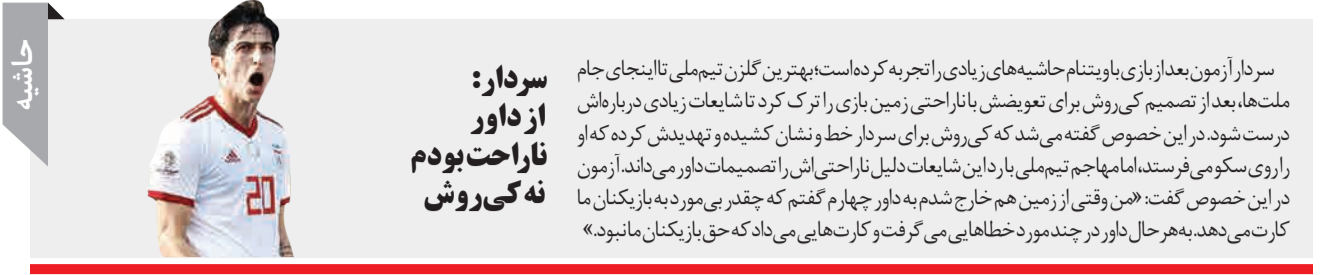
حاشیه

سردار:
از داور
ناراحت بودم
نه کی‌روش

سردار آزمون بعد از بازی با ویتنام حاشیه‌های زیادی را تجربه کرده است؛ بهترین گلزن تیم ملی تا اینجای جام ملت‌ها، بعد از تصمیم کی‌روش برای تعویضش با ناراحتی زمین بازی را ترک کرد تا شایعات زیادی درباره‌اش درست شود. در این خصوص گفته می‌شد که کی‌روش برای سردار خط و نشان کشیده و تهدیدش کرده که او را روی سکو می‌فرستد، اما مهاجم تیم ملی بار دیگر این شایعات دلیل ناراحتی‌اش را تصمیمات داور می‌داند. آزمون در این خصوص گفت: «من وقتی از زمین هم خارج شدم به داور چهارم گفتم که چقدر بی‌مورد به بازیکنان ما کارت می‌دهد. به هر حال داور در چند مورد خطاهایی می‌گرفت و کارت‌هایی می‌داد که حق بازیکنان ما نبود.»

20